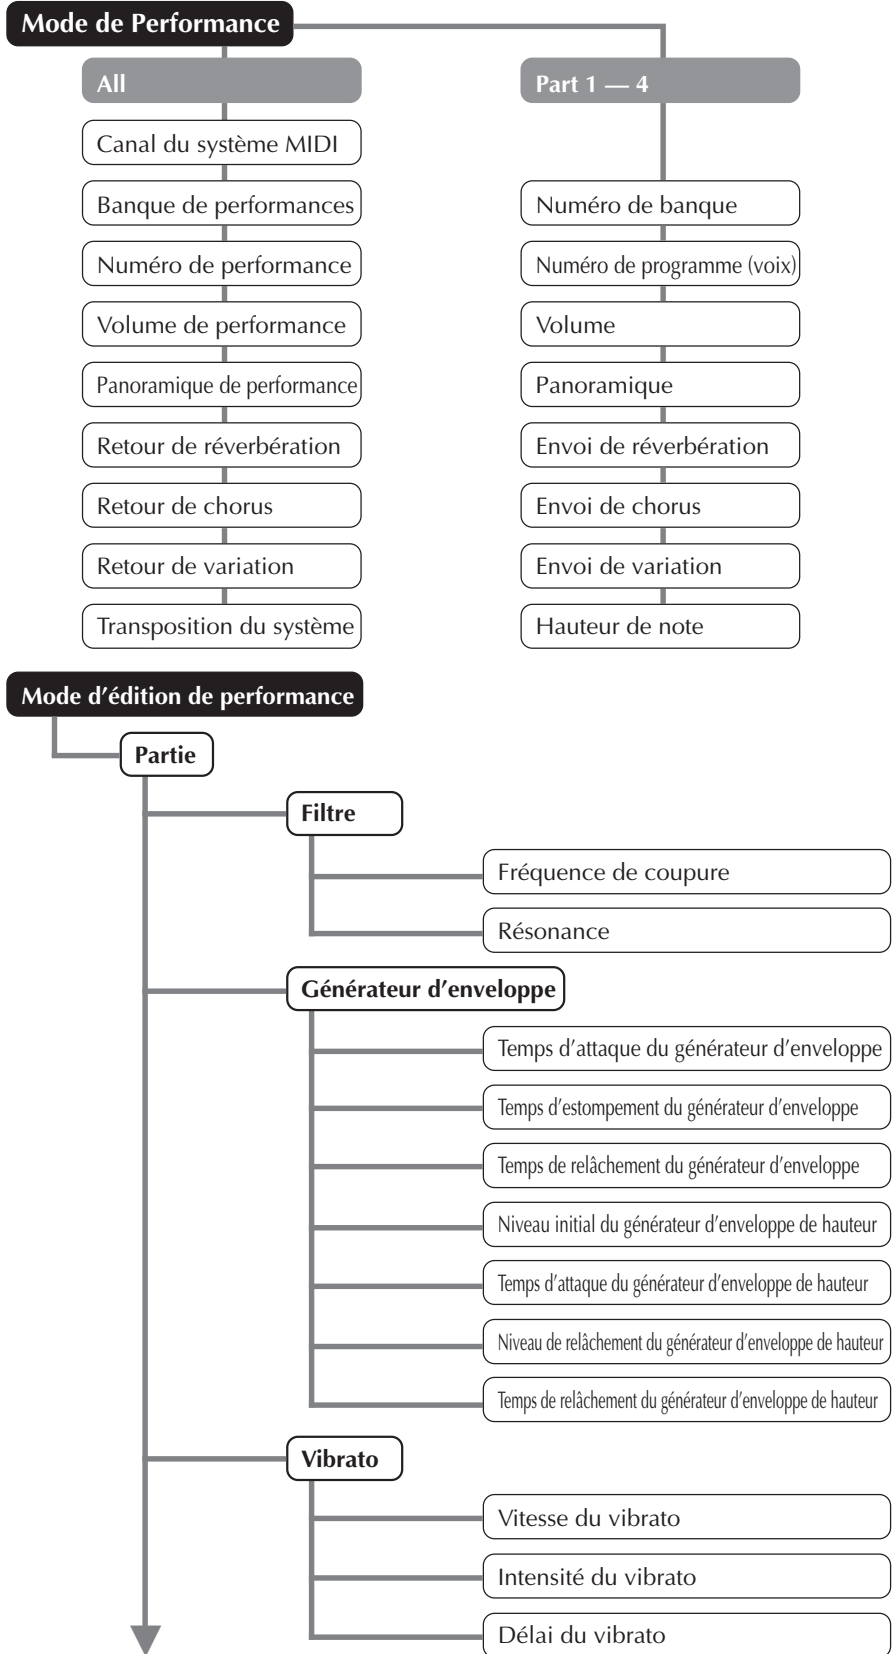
Mode de Performance

All

Canal du système MIDI

Banque de performances

Numéro de performance

Volume de performance

Panoramique de performance

Retour de réverbération

Retour de chorus

Retour de variation

Transposition du système

Part 1 — 4

Numéro de banque

Numéro de programme (voix)

Volume

Panoramique

Envoi de réverbération

Envoi de chorus

Envoi de variation

Hauteur de note

Mode d'édition de performance

Partie

Filtre

Fréquence de coupure

Résonance

Générateur d'enveloppe

Temps d'attaque du générateur d'enveloppe

Temps d'estompement du générateur d'enveloppe

Temps de relâchement du générateur d'enveloppe

Niveau initial du générateur d'enveloppe de hauteur

Temps d'attaque du générateur d'enveloppe de hauteur

Niveau de relâchement du générateur d'enveloppe de hauteur

Temps de relâchement du générateur d'enveloppe de hauteur

Vibrato

Vitesse du vibrato

Intensité du vibrato

Délai du vibrato